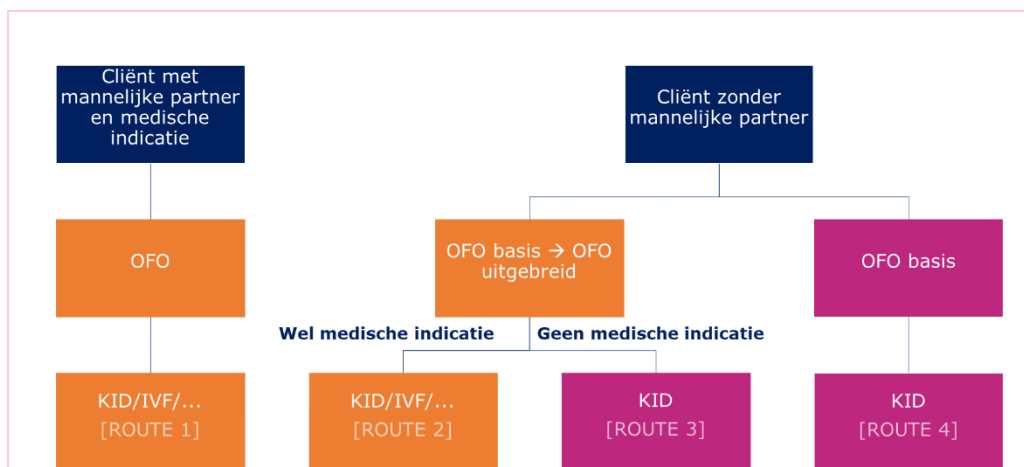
Cliënt met mannelijke partner en medische indicatie

Cliënt zonder mannelijke partner

OFO

OFO basis → OFO uitgebreid

OFO basis

Wel medische indicatie

Geen medische indicatie

KID/IVF/...
[ROUTE 1]

KID/IVF/...
[ROUTE 2]

KID
[ROUTE 3]

KID
[ROUTE 4]